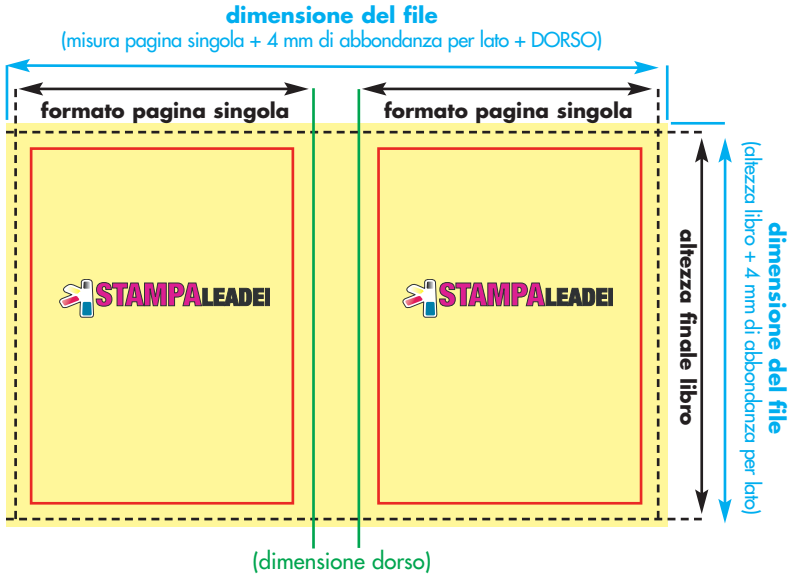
dimensione del file
(misura pagina singola + 4 mm di abbondanza per lato + DORSO)

formato pagina singola

formato pagina singola

STAMPALEADEI

STAMPALEADEI

altezza finale libro

dimensione del file
(altezza libro + 4 mm di abbondanza per lato)

(dimensione dorso)